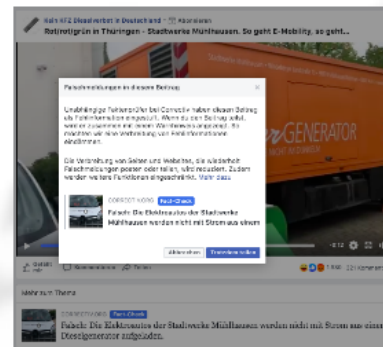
Kein KFZ Steuerverbot in Deutschland · Abonnieren
Rotrotgrün in Thüringen - Stadtwerke Mühlhausen. So geht E-Mobility, so geht...

Falschmeldungen in diesem Beitrag

Unabhängige Faktenprüfer bei Correctiv haben diesen Beitrag als Falschmeldung eingestuft. Wenn du den Beitrag teilst, wird er zusammen mit diesem Warnhinweis angezeigt. Du möchtest vor einer Verbreitung von Falschinformationen einschränken.

Die Verbreitung von Seiten und Websites, die wiederholt Falschmeldungen posten oder teilen, wird reduziert. Zudem werden weitere Funktionen eingeschränkt. Mehr dazu

CORRECTIV.ORG Fact-Check
Falsch: Die Elektroautos der Stadtwerke Mühlhausen werden nicht mit Strom aus einem

Abbrechen Trotzdem teilen

GENERATOR

Mehr zum Thema

CORRECTIV.ORG Fact-Check
Falsch: Die Elektroautos der Stadtwerke Mühlhausen werden nicht mit Strom aus einem Dieselgenerator aufgeladen.